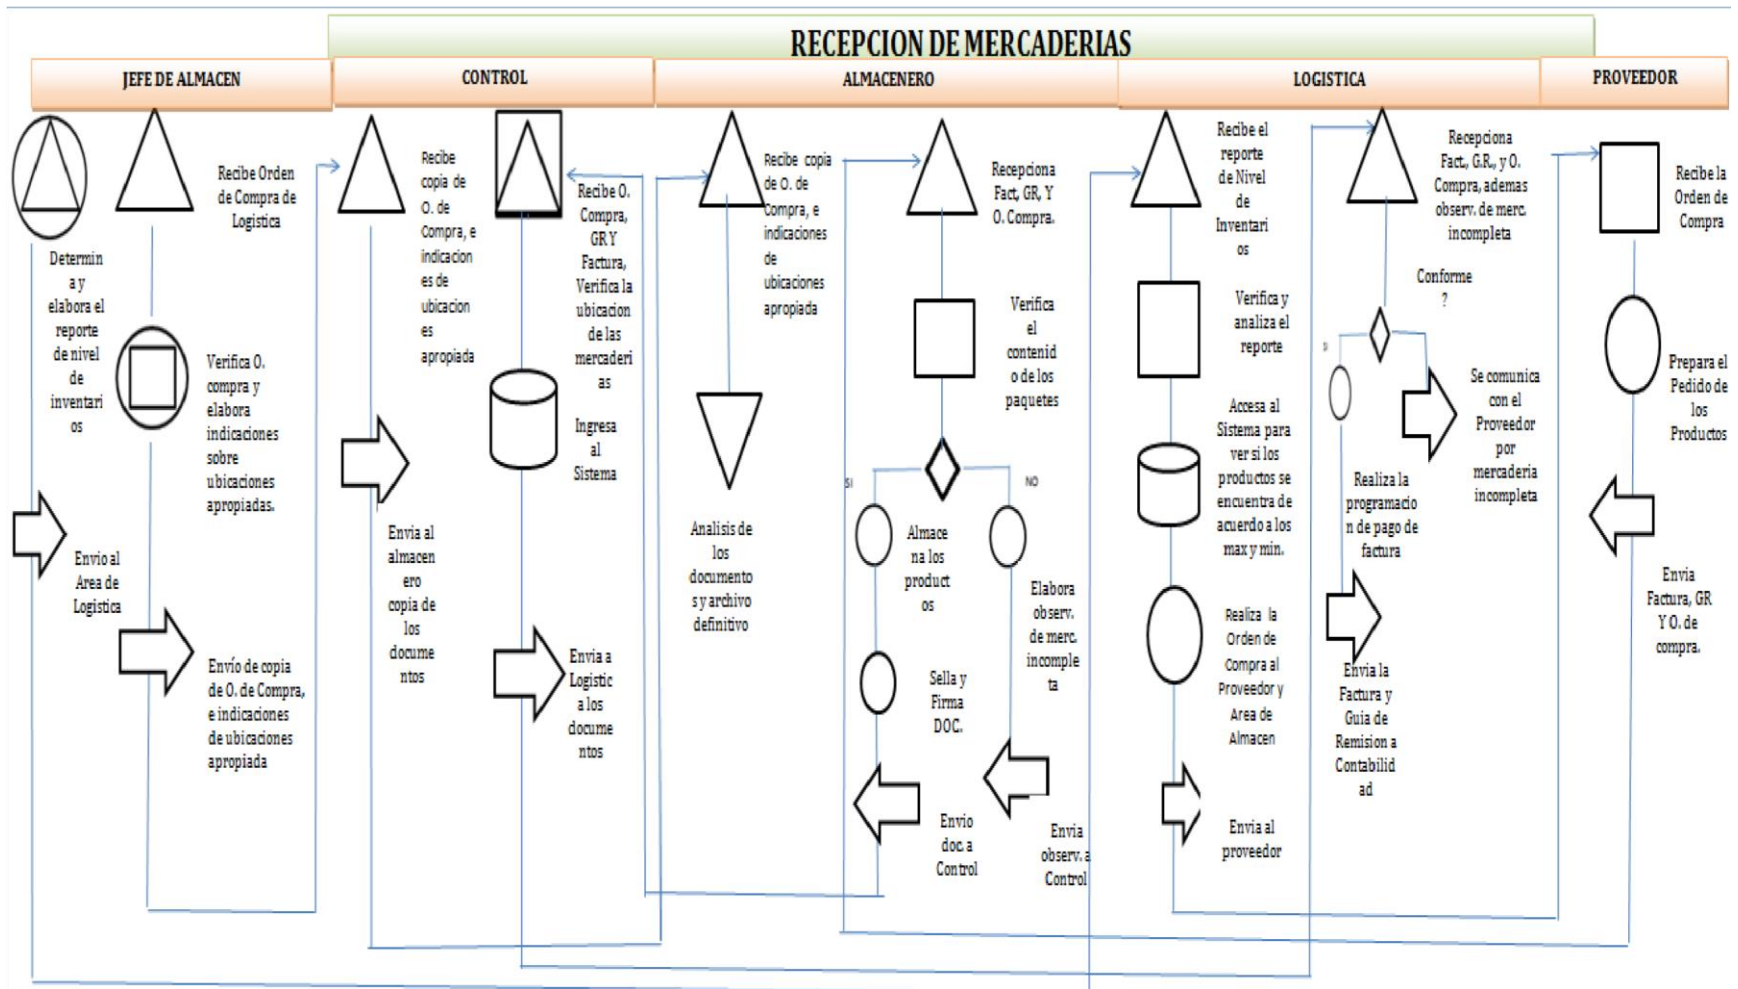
RECEPCION DE MERCADERIAS

| JEFE DE ALMACEN | CONTROL | ALMACENERO | LOGISTICA | PROVEEDOR |
|---|---|---|---|---|

Recibe Orden de Compra de Logistica

Determina y elabora el reporte de nivel de inventarios

Verifica O. compra y elabora indicaciones sobre ubicaciones apropiadas.

Envio al Area de Logistica

Envío de copia de O. de Compra, e indicaciones de ubicaciones apropiada

Recibe copia de O. de Compra, e indicaciones de ubicaciones apropiada

Envia al almacenero copia de los documentos

Recibe O. Compra, GR Y Factura, Verifica la ubicacion de las mercaderias

Ingresa al Sistema

Envia a Logistica los documentos

Recibe copia de O. de Compra, e indicaciones de ubicaciones apropiada

Analisis de los documentos y archivo definitivo

Recepciona Fact, GR, Y O. Compra.

Verifica el contenido de los paquetes

SI

NO

Almacena los productos

Sella y Firma DOC.

Envio doc. a Control

Elabora observ. de merc. incompleta

Envia observ. a Control

Recibe el reporte de Nivel de Inventarios

Verifica y analiza el reporte

Accesa al Sistema para ver si los productos se encuentra de acuerdo a los max y min.

Realiza la Orden de Compra al Proveedor y Area de Almacen

Envia al proveedor

Recepciona Fact., G.R., y O. Compra, ademas observ. de merc. incompleta

Conforme ?

Realiza la programacion de pago de factura

Envia la Factura y Guia de Remision a Contabilidad

Se comunica con el Proveedor por mercaderia incompleta

Recibe la Orden de Compra

Prepara el Pedido de los Productos

Envia Factura, GR Y O. de compra.